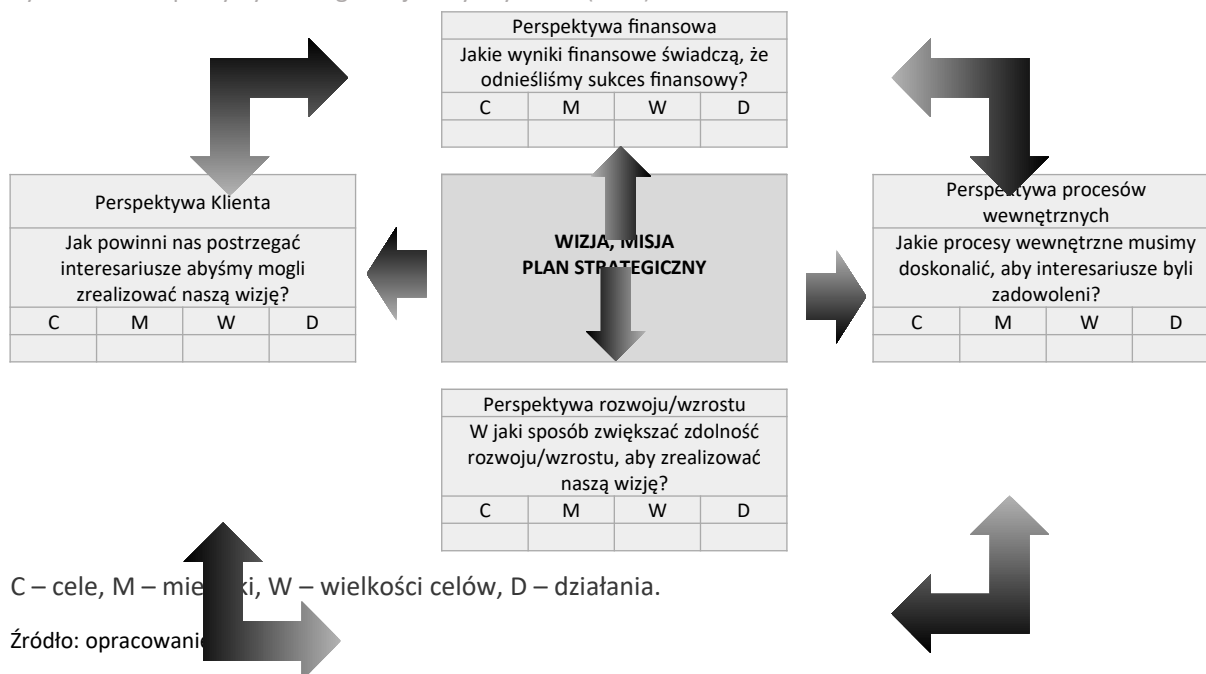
Perspektywa finansowa
Jakie wyniki finansowe świadczą, że odnieśliśmy sukces finansowy?

| C | M | W | D |
|---|---|---|---|
| | | | |

Perspektywa Klienta
Jak powinni nas postrzegać interesariusze abyśmy mogli zrealizować naszą wizję?

| C | M | W | D |
|---|---|---|---|
| | | | |

WIZJA, MISJA
PLAN STRATEGICZNY

Perspektywa procesów wewnętrznych
Jakie procesy wewnętrzne musimy doskonalić, aby interesariusze byli zadowoleni?

| C | M | W | D |
|---|---|---|---|
| | | | |

Perspektywa rozwoju/wzrostu
W jaki sposób zwiększać zdolność rozwoju/wzrostu, aby zrealizować naszą wizję?

| C | M | W | D |
|---|---|---|---|
| | | | |

C – cele, M – mie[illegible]ki, W – wielkości celów, D – działania.

Źródło: opracowani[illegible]